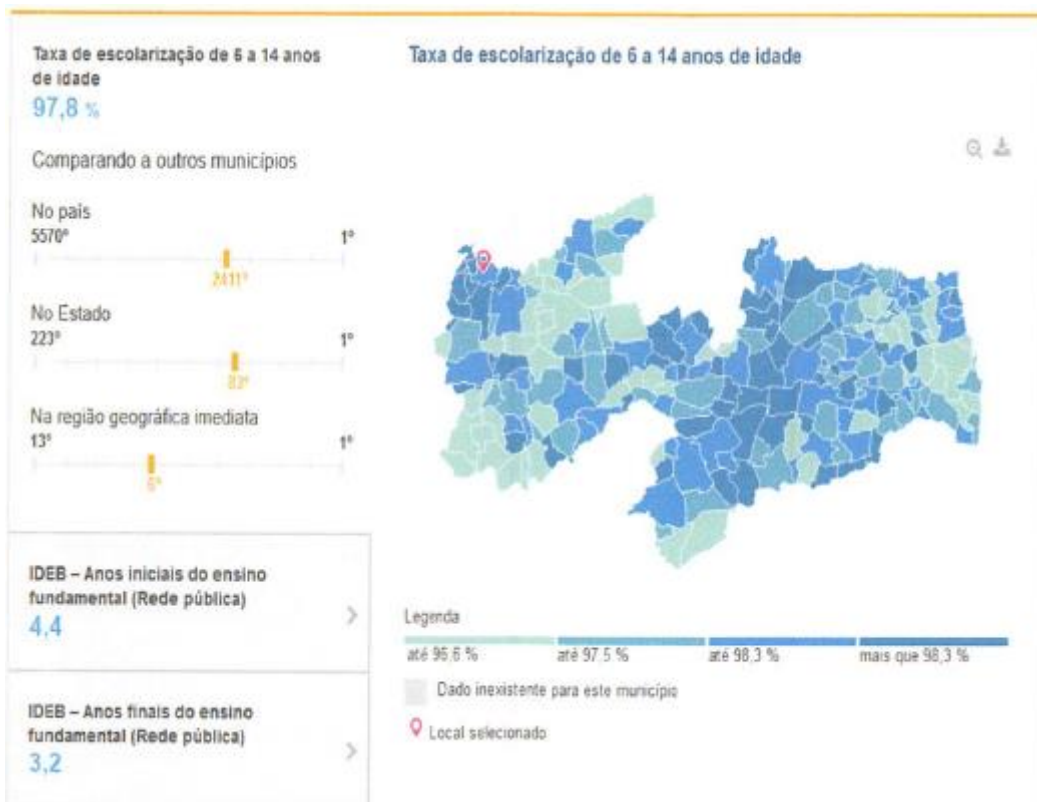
Taxa de escolarização de 6 a 14 anos de idade
97,8 %

Comparando a outros municípios

No país
5570°
1°
2411°

No Estado
223°
1°
83°

Na região geográfica imediata
13°
1°
6°

IDEB – Anos iniciais do ensino fundamental (Rede pública)
4,4

IDEB – Anos finais do ensino fundamental (Rede pública)
3,2

Taxa de escolarização de 6 a 14 anos de idade

Legenda
até 96,6 %
até 97,5 %
até 98,3 %
mais que 98,3 %
Dado inexistente para este município
Local selecionado